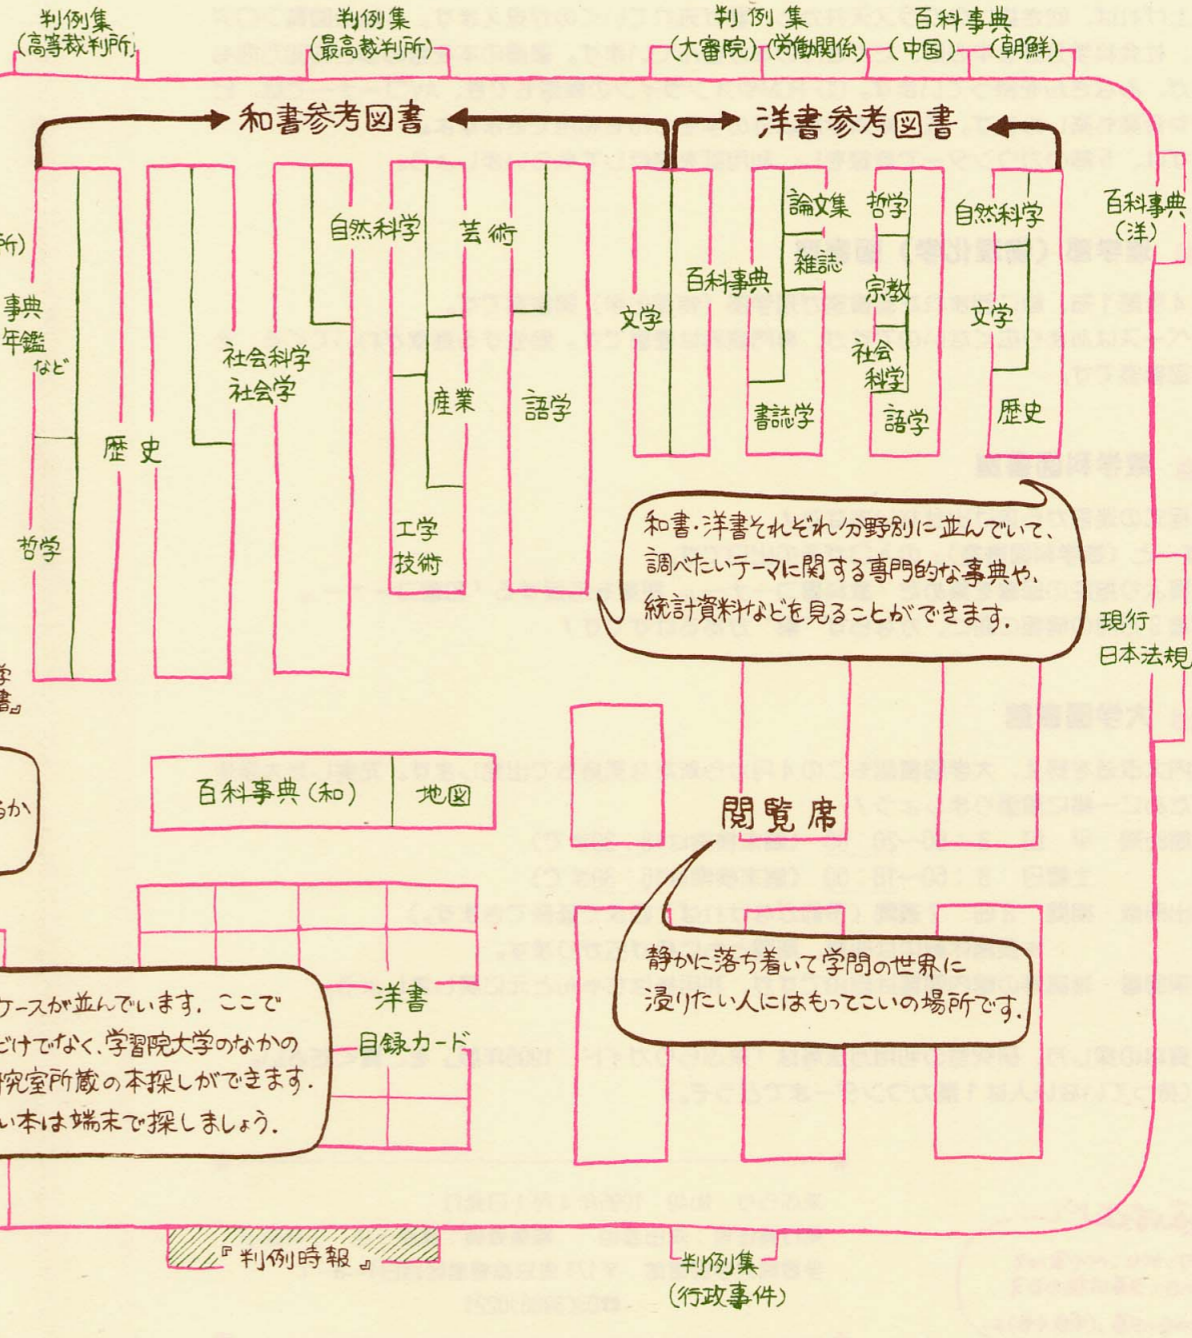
判例集
(高等裁判所)

判例集
(最高裁判所)

判例集
(大審院)(労働関係)

百科事典
(中国) (朝鮮)

和書参考図書

洋書参考図書

所)

事典
年鑑
など

哲学

歴史

社会科学
社会学

自然科学

工学
技術

産業

芸術

語学

文学

百科事典

論文集

雑誌

書誌学

哲学

宗教

社会
科学

語学

自然科学

文学

歴史

百科事典
(洋)

和書・洋書それぞれ分野別に並んでいて、調べたいテーマに関する専門的な事典や、統計資料などを見ることができます。

現行
日本法規

学
書』

るか

百科事典(和)

地図

閲覧席

静かに落ち着いて学問の世界に浸りたい人にはもってこいの場所です。

ケースが並んでいます。ここで
だけでなく、学習院大学のなかの
究室所蔵の本探しができます。
い本は端末で探しましょう。

洋書
目録カード

『判例時報』

判例集
(行政事件)